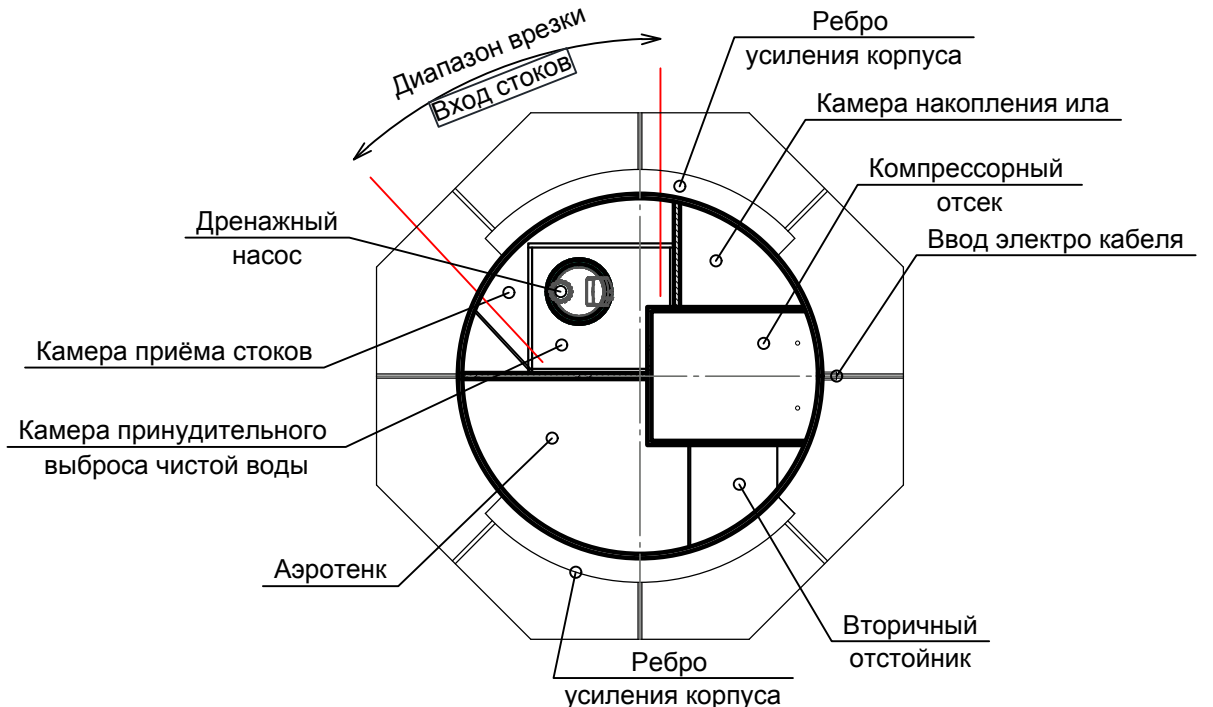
Диапазон врезки
Вход стоков

Ребро усиления корпуса

Камера накопления ила

Компрессорный отсек

Дренажный насос

Ввод электро кабеля

Камера приёма стоков

Камера принудительного выброса чистой воды

Аэротенк

Вторичный отстойник

Ребро усиления корпуса